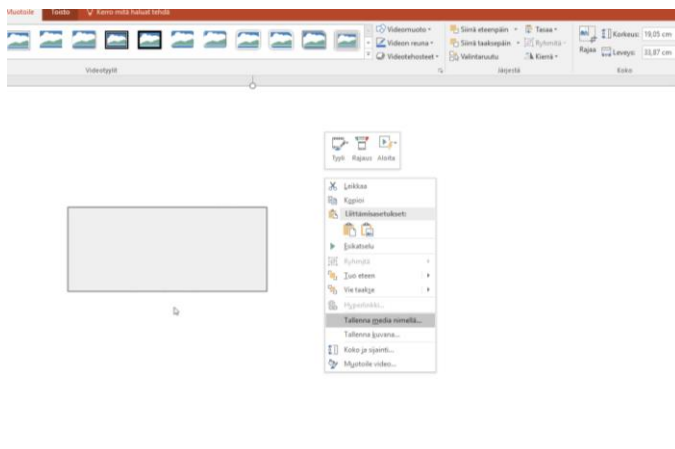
Muotoile Toisto Kerro mitä haluat tehdä

Videomuoto
Videon reuna
Videotehosteet
Videotyylit

Siirrä eteenpäin
Siirrä taaksepäin
Valintaruutu
Tasaa
Ryhmitä
Kierrä
Järjestä

Rajaa
Korkeus: 19,05 cm
Leveys: 33,87 cm
Koko

Tyyli Rajaus Aloita

Leikkaa
Kopioi
Liittämisasetukset:
Esikatselu
Ryhmitä
Tuo eteen
Vie taakse
Hyperlinkki...
Tallenna media nimellä...
Tallenna kuvana...
Koko ja sijainti...
Muotoile video...